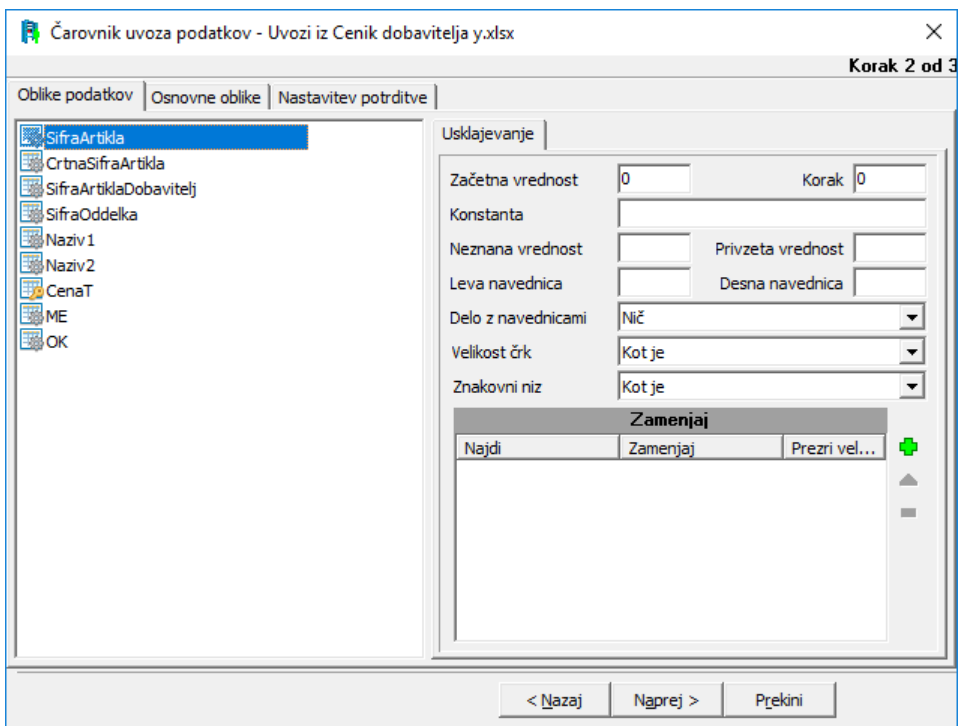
Čarovnik uvoza podatkov - Uvozi iz Cenik dobavitelja y.xlsx

Korak 2 od 3

Oblike podatkov | Osnovne oblike | Nastavitev potrditve

SifraArtikla
CrtnaSifraArtikla
SifraArtiklaDobavitelj
SifraOddelka
Naziv1
Naziv2
CenaT
ME
OK

Usklajevanje

Začetna vrednost 0
Korak 0
Konstanta
Neznana vrednost
Privzeta vrednost
Leva navednica
Desna navednica
Delo z navednicami Nič
Velikost črk Kot je
Znakovni niz Kot je

Zamenjaj

| Najdi | Zamenjaj | Prezri vel... |
|---|---|---|

< Nazaj | Naprej > | Prekini